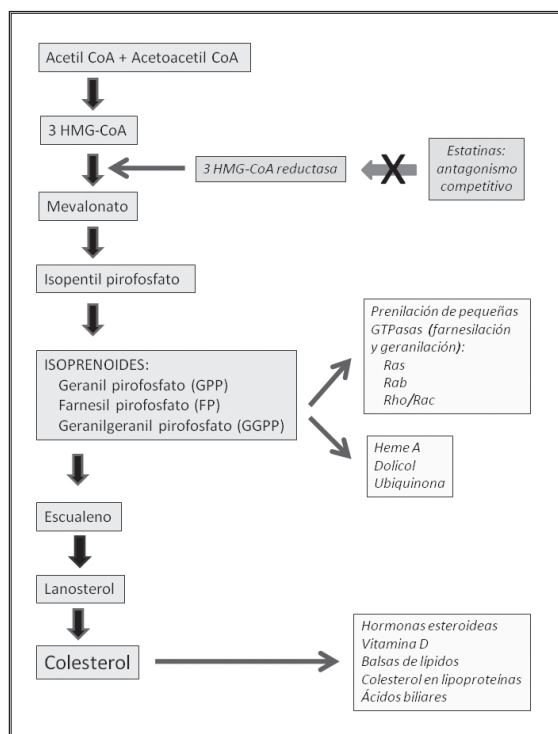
Acetil CoA + Acetoacetil CoA

3 HMG-CoA

3 HMG-CoA reductasa

X

Estatinas: antagonismo competitivo

Mevalonato

Isopentil pirofosfato

ISOPRENOIDES:
Geranil pirofosfato (GPP)
Farnesil pirofosfato (FP)
Geranilgeranil pirofosfato (GGPP)

Prenilación de pequeñas GTPasas (farnesilación y geranilación):
Ras
Rab
Rho/Rac

Heme A
Dolicol
Ubiquinona

Escualeno

Lanosterol

Colesterol

Hormonas esteroideas
Vitamina D
Balsas de lípidos
Colesterol en lipoproteínas
Ácidos biliares